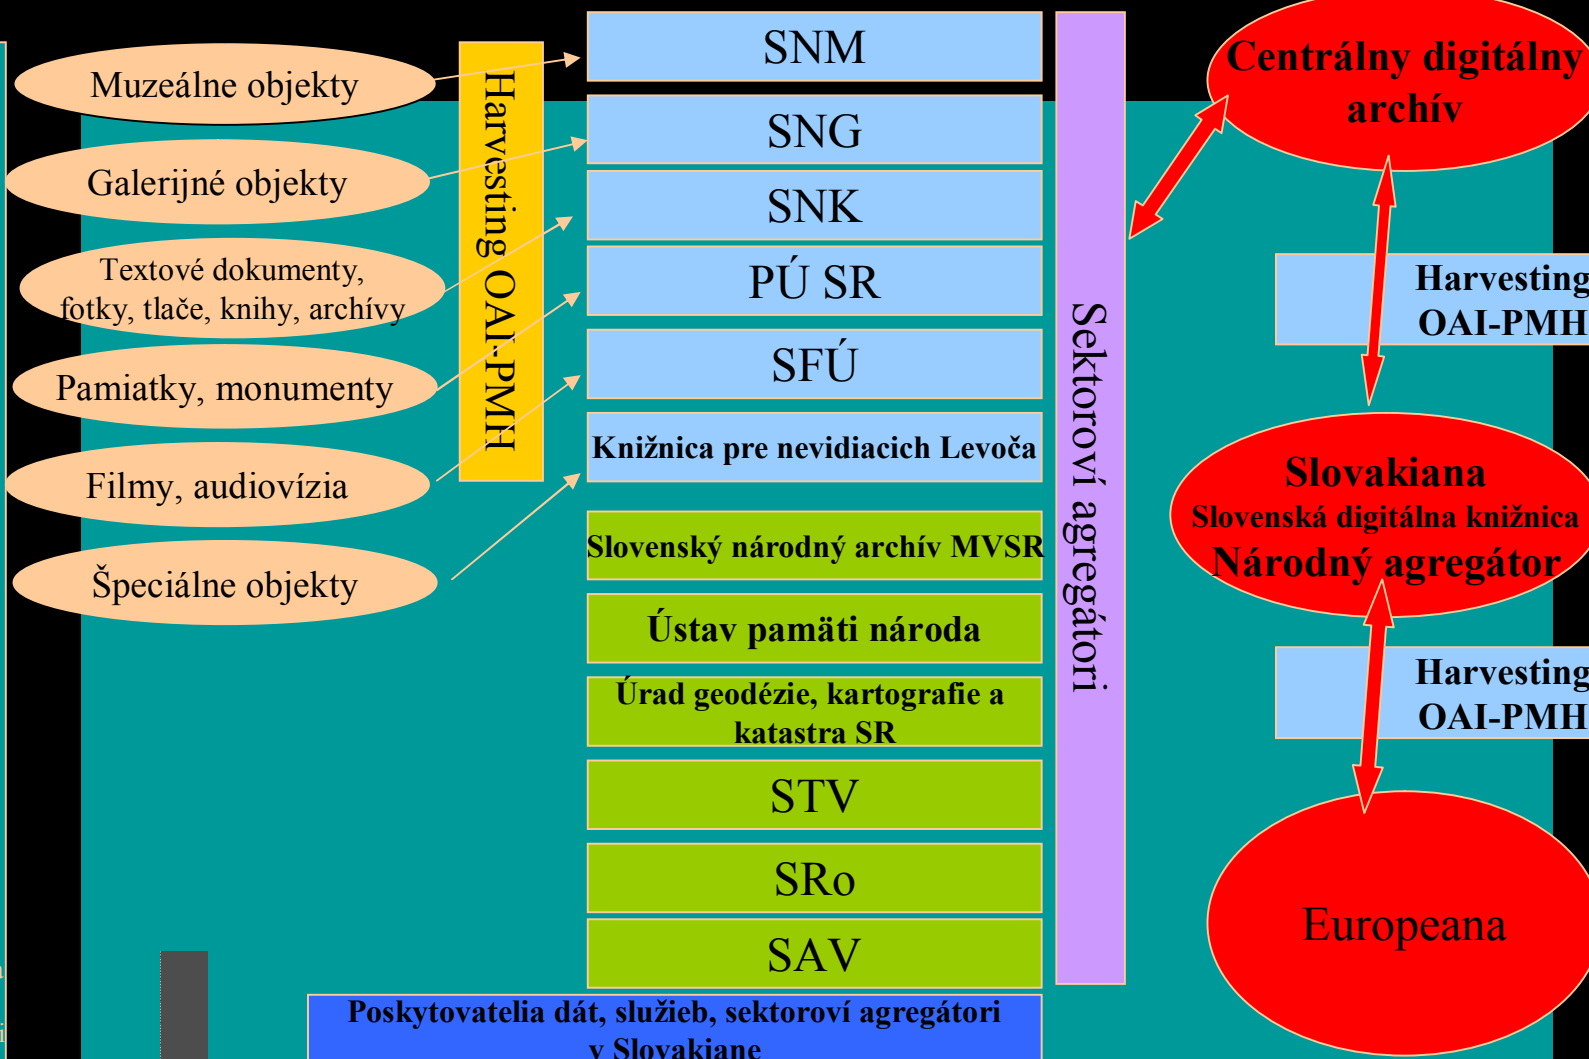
Muzeálne objekty

Galerijné objekty

Textové dokumenty, fotky, tlače, knihy, archívy

Pamiatky, monumenty

Filmy, audiovízia

Špeciálne objekty

Harvesting OAI-PMH

SNM

SNG

SNK

PÚ SR

SFÚ

Knižnica pre nevidiacich Levoča

Slovenský národný archív MVSR

Ústav pamäti národa

Úrad geodézie, kartografie a katastra SR

STV

SRo

SAV

Poskytovatelia dát, služieb, sektoroví agregátori v Slovakiane

Sektoroví agregátori

Centrálny digitálny archív

Harvesting OAI-PMH

Slovakiana
Slovenská digitálna knižnica
Národný agregátor

Harvesting OAI-PMH

Europeana